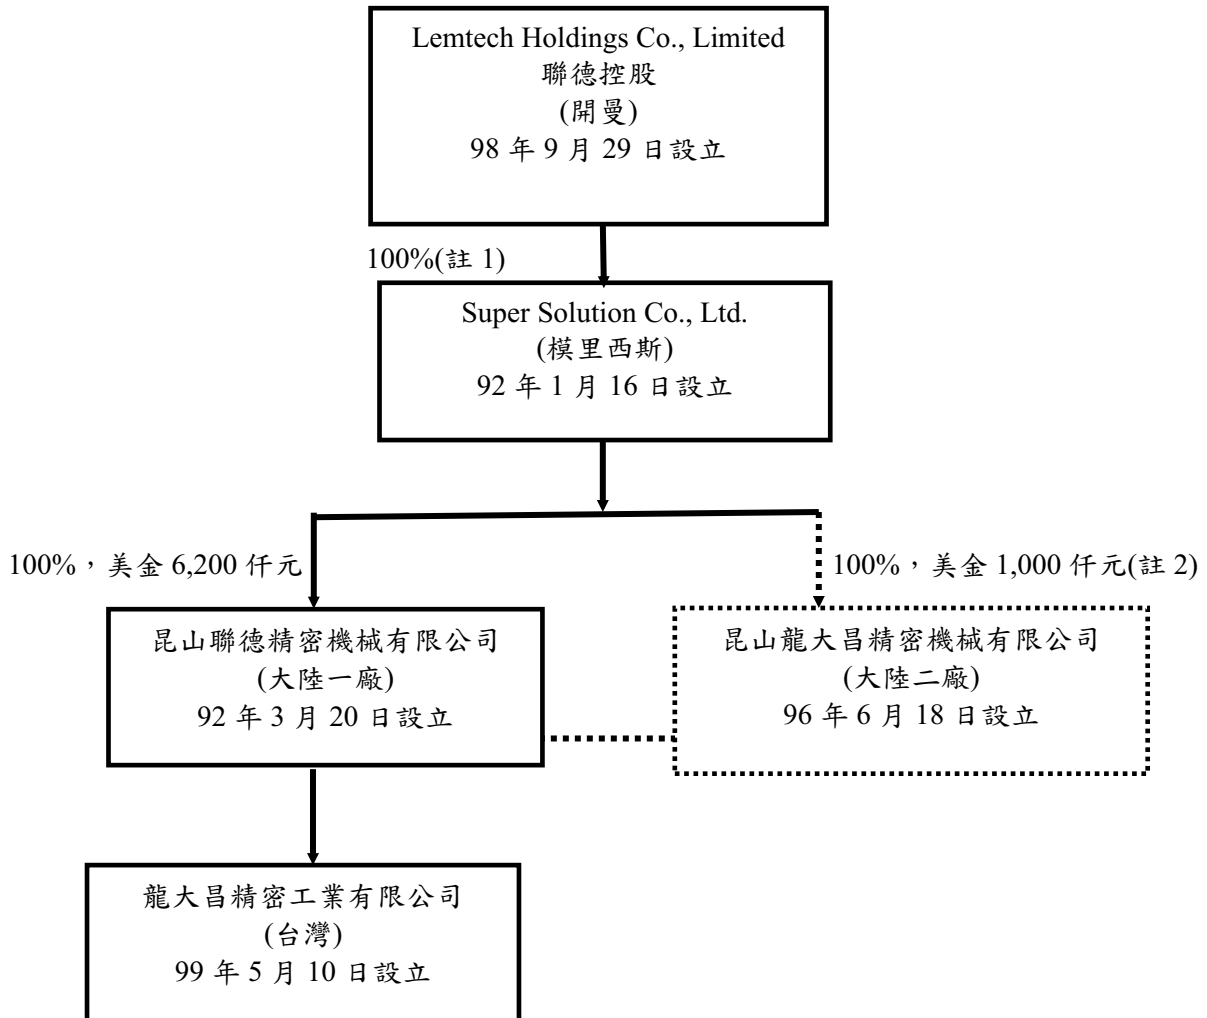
Lemtech Holdings Co., Limited
聯德控股
(開曼)
98 年 9 月 29 日設立

100%(註 1)

Super Solution Co., Ltd.
(模里西斯)
92 年 1 月 16 日設立

100%，美金 6,200 仟元

100%，美金 1,000 仟元(註 2)

昆山聯德精密機械有限公司
(大陸一廠)
92 年 3 月 20 日設立

昆山龍大昌精密機械有限公司
(大陸二廠)
96 年 6 月 18 日設立

龍大昌精密工業有限公司
(台灣)
99 年 5 月 10 日設立